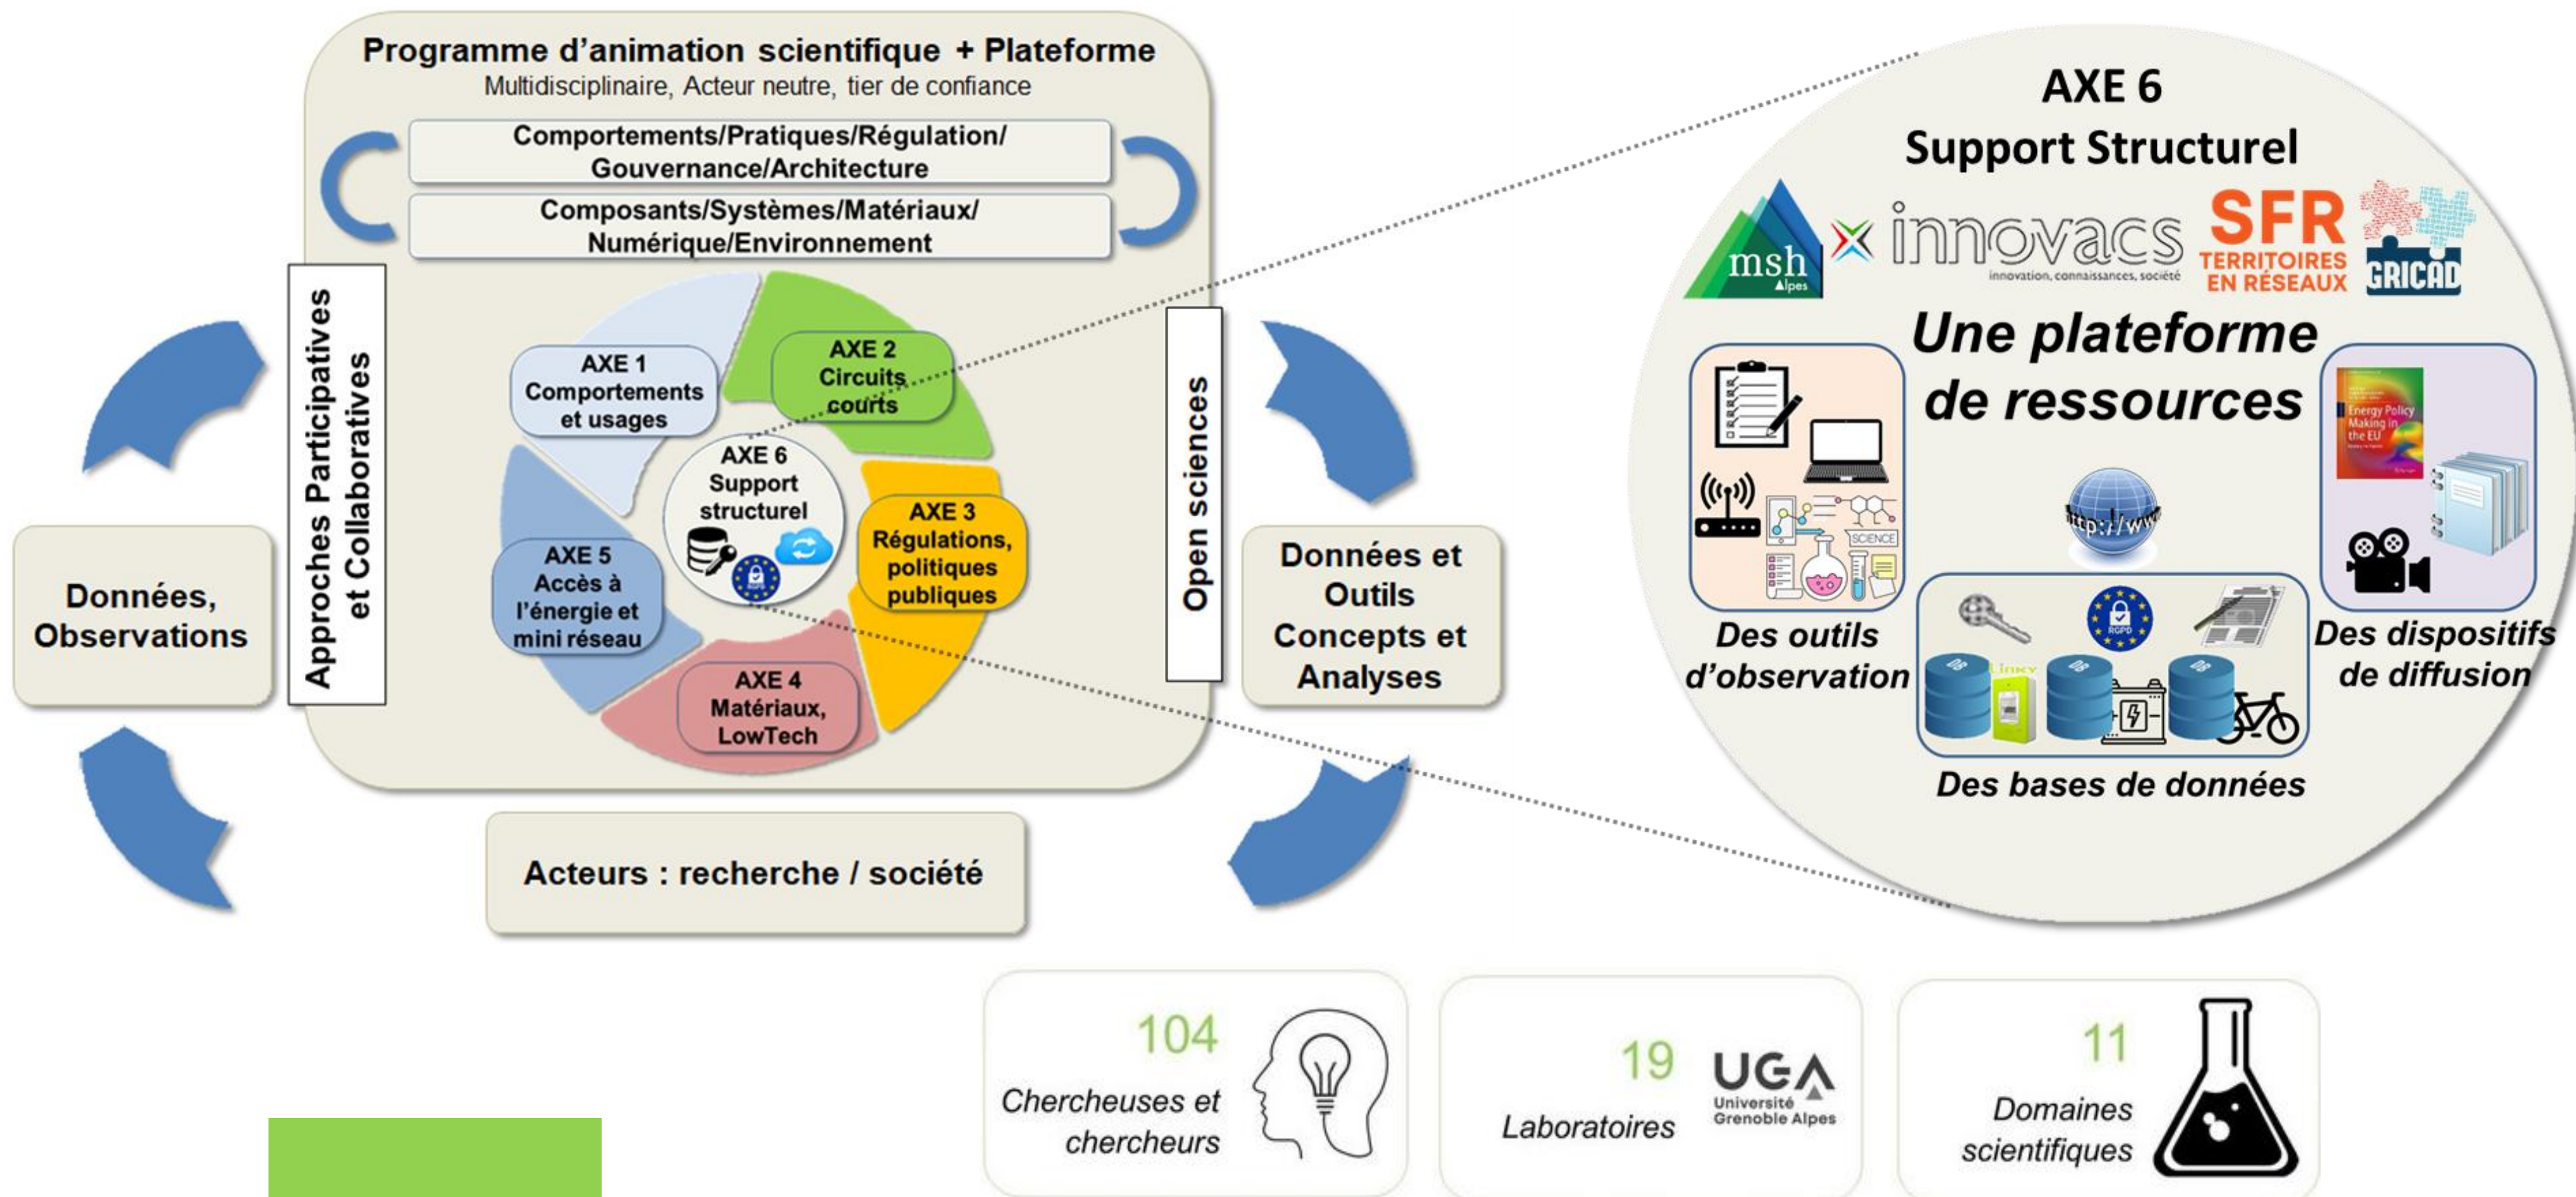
Programme d'animation scientifique + Plateforme
Multidisciplinaire, Acteur neutre, tier de confiance

Comportements/Pratiques/Régulation/ Gouvernance/Architecture

Composants/Systèmes/Matériaux/ Numérique/Environnement

Approches Participatives et Collaboratives

AXE 1 Comportements et usages

AXE 2 Circuits courts

AXE 6 Support structurel

AXE 3 Régulations, politiques publiques

AXE 5 Accès à l'énergie et mini réseau

AXE 4 Matériaux, LowTech

Open sciences

Données, Observations

Données et Outils Concepts et Analyses

Acteurs : recherche / société

AXE 6
Support Structurel

msh Alpes

innovacs
innovation, connaissances, société

SFR
TERRITOIRES EN RÉSEAUX

GRICAD

Une plateforme de ressources

SCIENCE

http://www

Energy Policy Making in the EU

Des outils d'observation

RGPD

Linky

DB

DB

DB

Des dispositifs de diffusion

Des bases de données

104
Chercheuses et chercheurs

19
Laboratoires

UGA
Université Grenoble Alpes

11
Domaines scientifiques